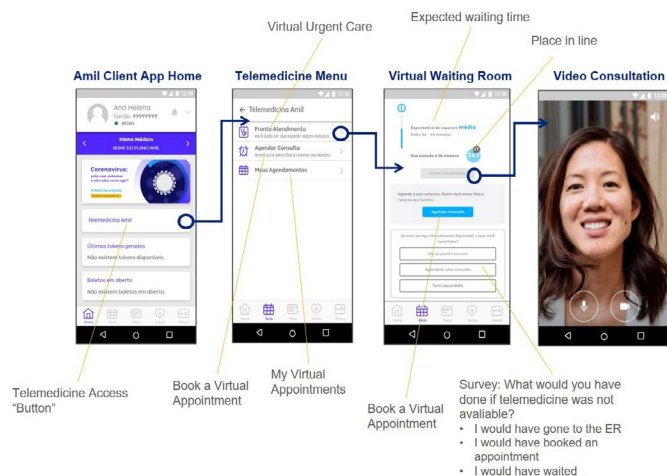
Virtual Urgent Care

Expected waiting time

Place in line

Amil Client App Home

Telemedicine Menu

Virtual Waiting Room

Video Consultation

Ana Helena

Cartão: 99999999

ATIVO

Plano Médico

NOME DO PLANO AMIL

Coronavirus:

Telemedicina Amil

Últimos tokens gerados

Não existem tokens disponíveis.

Boletos em aberto

Não existem boletos em aberto.

Telemedicina Amil

Pronto Atendimento

Agendar Consulta

Meus Agendamentos

Expectativa de espera é média

Sua posição é de número

587

Agendar Consultas

Telemedicine Access "Button"

Book a Virtual Appointment

My Virtual Appointments

Book a Virtual Appointment

Survey: What would you have done if telemedicine was not avaliable?
• I would have gone to the ER
• I would have booked an appointment
• I would have waited